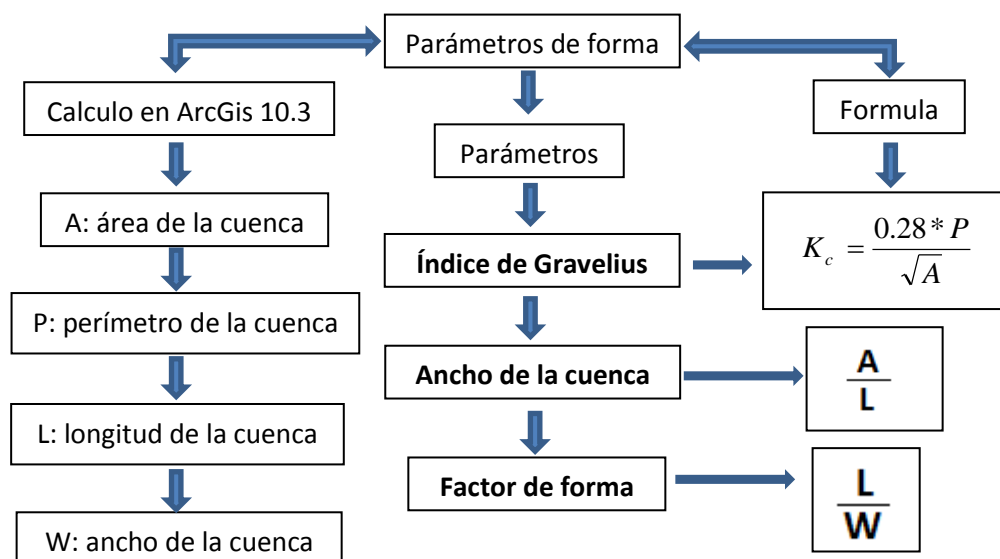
Parámetros de forma

Calculo en ArcGis 10.3

Parámetros

Formula

A: área de la cuenca

Índice de Gravelius

$K_c = \frac{0.28 * P}{\sqrt{A}}$

P: perímetro de la cuenca

Ancho de la cuenca

$\frac{A}{L}$

L: longitud de la cuenca

Factor de forma

$\frac{L}{W}$

W: ancho de la cuenca